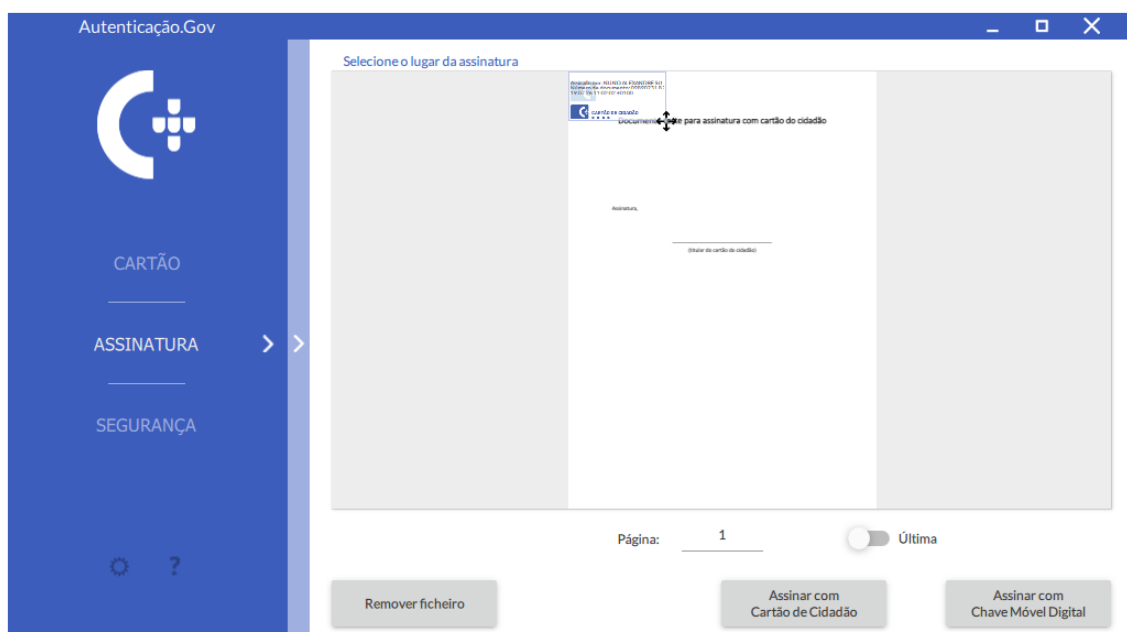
Autenticação.Gov

CARTÃO

ASSINATURA

SEGURANÇA

?

Selecione o lugar da assinatura

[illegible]

cartão de cidadão

Documento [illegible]e para assinatura com cartão do cidadão

Assinatura,

(titular do cartão de cidadão)

Página: 1

Última

Remover ficheiro

Assinar com Cartão de Cidadão

Assinar com Chave Móvel Digital